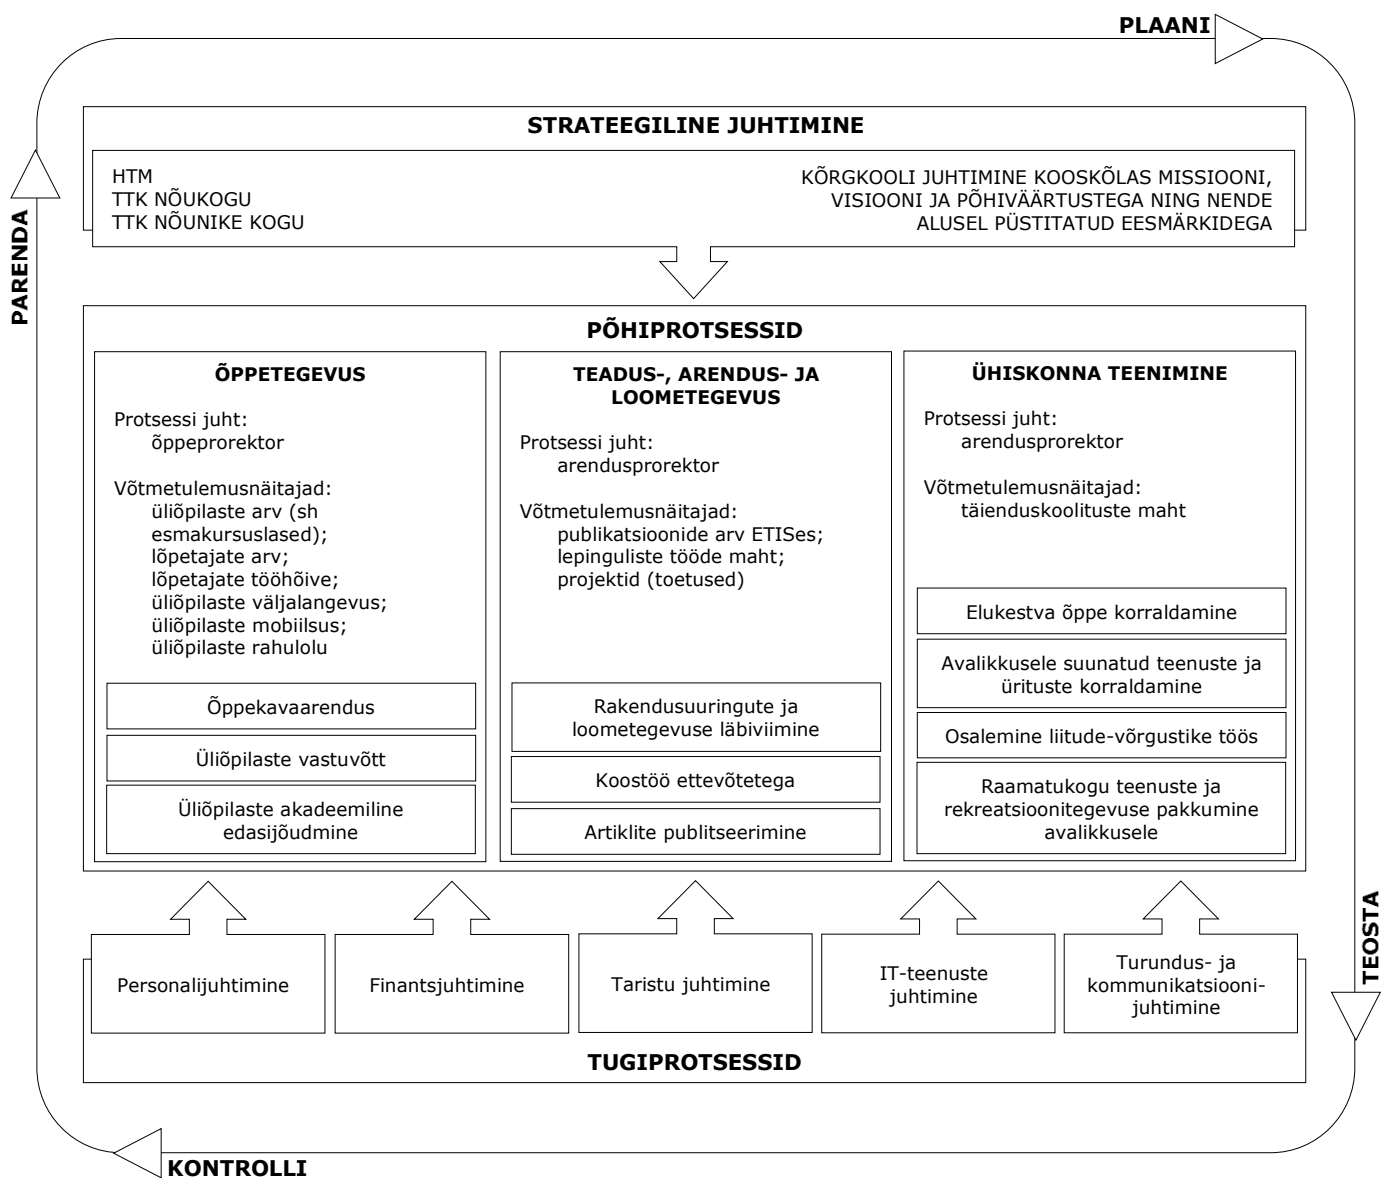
PLAANI

PARENDA

STRATEEGILINE JUHTIMINE

HTM
TTK NÕUKOGU
TTK NÕUNIKE KOGU

KÕRGKOOLI JUHTIMINE KOOSKÕLAS MISSIOONI, VISIOONI JA PÕHIVÄÄRTUSTEGA NING NENDE ALUSEL PÜSTITATUD EESMÄRKIDEGA

PÕHIPROTSESSID

ÕPPETEGEVUS

Protsessi juht:
õppeprorektor

Võtmetulemusnäitajad:
üliõpilaste arv (sh esmakursuslased);
lõpetajate arv;
lõpetajate tööhõive;
üliõpilaste väljalangevus;
üliõpilaste mobiilsus;
üliõpilaste rahulolu

Õppekavaarendus

Üliõpilaste vastuvõtt

Üliõpilaste akadeemiline edasijõudmine

TEADUS-, ARENDUS- JA LOOMETEGEVUS

Protsessi juht:
arendusprorektor

Võtmetulemusnäitajad:
publikatsioonide arv ETISes;
lepinguliste tööde maht;
projektid (toetused)

Rakendusuuringute ja loometegevuse läbiviimine

Koostöö ettevõtetega

Artiklite publitseerimine

ÜHISKONNA TEENIMINE

Protsessi juht:
arendusprorektor

Võtmetulemusnäitajad:
täienduskoolituste maht

Elukestva õppe korraldamine

Avalikkusele suunatud teenuste ja ürituste korraldamine

Osalemine liitude-võrgustike töös

Raamatukogu teenuste ja rekreatsioonitegevuse pakkumine avalikkusele

Personalijuhtimine

Finantsjuhtimine

Taristu juhtimine

IT-teenuste juhtimine

Turundus- ja kommunikatsioonijuhtimine

TUGIPROTSESSID

TEOSTA

KONTROLLI